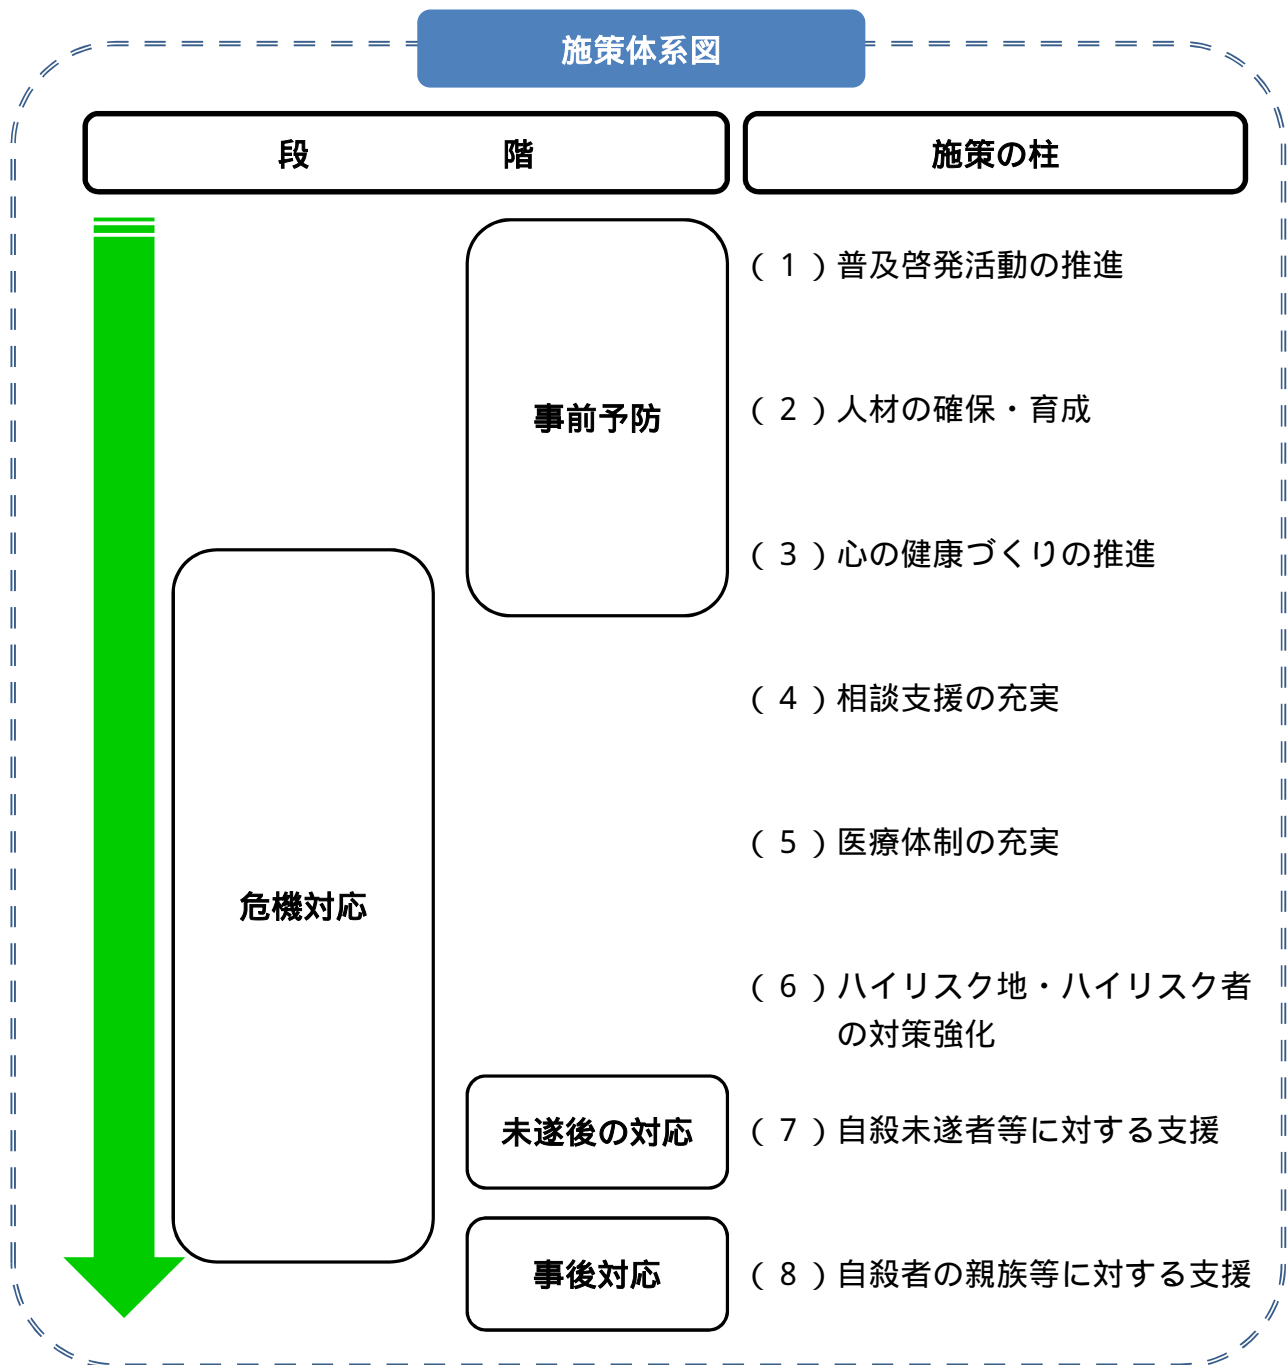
施策体系図

段　　　　階

施策の柱

事前予防

危機対応

未遂後の対応

事後対応

（１）普及啓発活動の推進

（２）人材の確保・育成

（３）心の健康づくりの推進

（４）相談支援の充実

（５）医療体制の充実

（６）ハイリスク地・ハイリスク者の対策強化

（７）自殺未遂者等に対する支援

（８）自殺者の親族等に対する支援